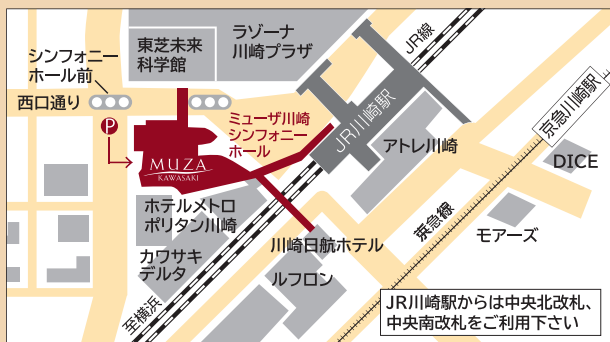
シンフォニー
ホール前

東芝未来
科学館

ラゾーナ
川崎プラザ

JR線

西口通り

P

ミューザ川崎
シンフォニー
ホール

JR川崎駅

京急川崎駅

MUZA
KAWASAKI

アトレ川崎

DICE

ホテルメトロ
ポリタン川崎

京急線

カワサキ
デルタ

川崎日航ホテル

モアーズ

ルフロン

至横浜

JR川崎駅からは中央北改札、
中央南改札をご利用下さい